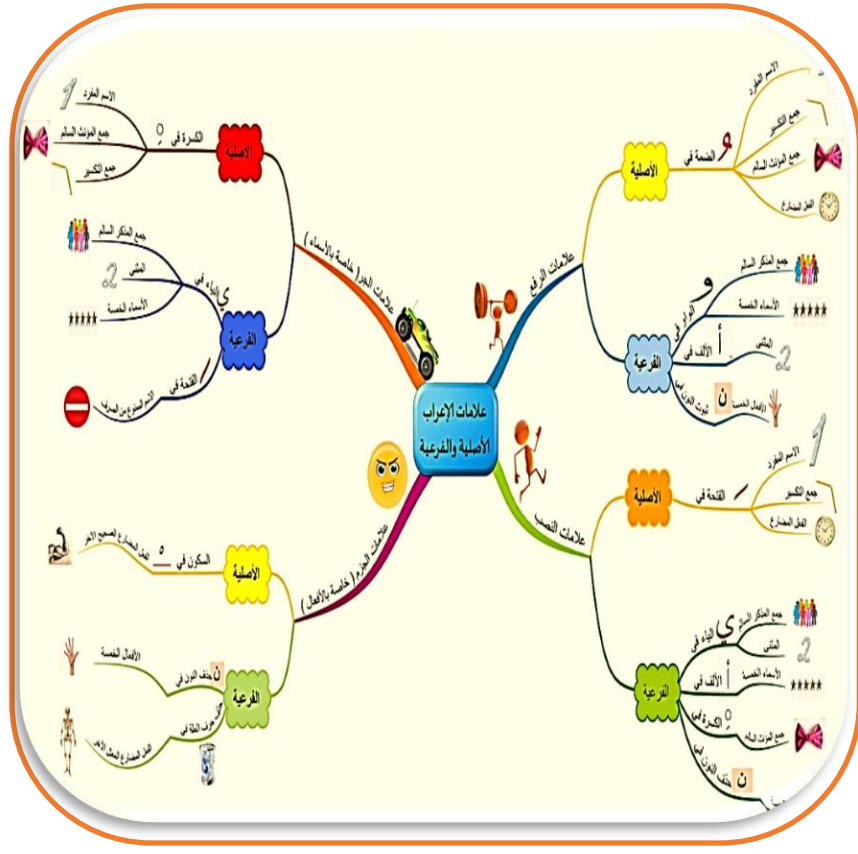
علامات الإعراب الأصلية والفرعية

علامات الرفع

الأصلية
الضمة في
الاسم المفرد
جمع التكسير
جمع المؤنث السالم
الفعل المضارع

الفرعية
الواو في
جمع المذكر السالم
الأسماء الخمسة
الألف في
المثنى
ثبوت النون في
الأفعال الخمسة

علامات النصب

الأصلية
الفتحة في
الاسم المفرد
جمع التكسير
الفعل المضارع

الفرعية
الياء في
جمع المذكر السالم
المثنى
الألف في
الأسماء الخمسة
الكسرة في
جمع المؤنث السالم
حذف النون في

علامات الجر ( خاصة بالأسماء )

الأصلية
الكسرة في
الاسم المفرد
جمع المؤنث السالم
جمع التكسير

الفرعية
الياء في
جمع المذكر السالم
المثنى
الأسماء الخمسة
الفتحة في
الاسم الممنوع من الصرف

علامات الجزم ( خاصة بالأفعال )

الأصلية
السكون في
الفعل المضارع الصحيح الآخر

الفرعية
حذف النون في
الأفعال الخمسة
حذف حرف العلة في
الفعل المضارع المعتل الآخر